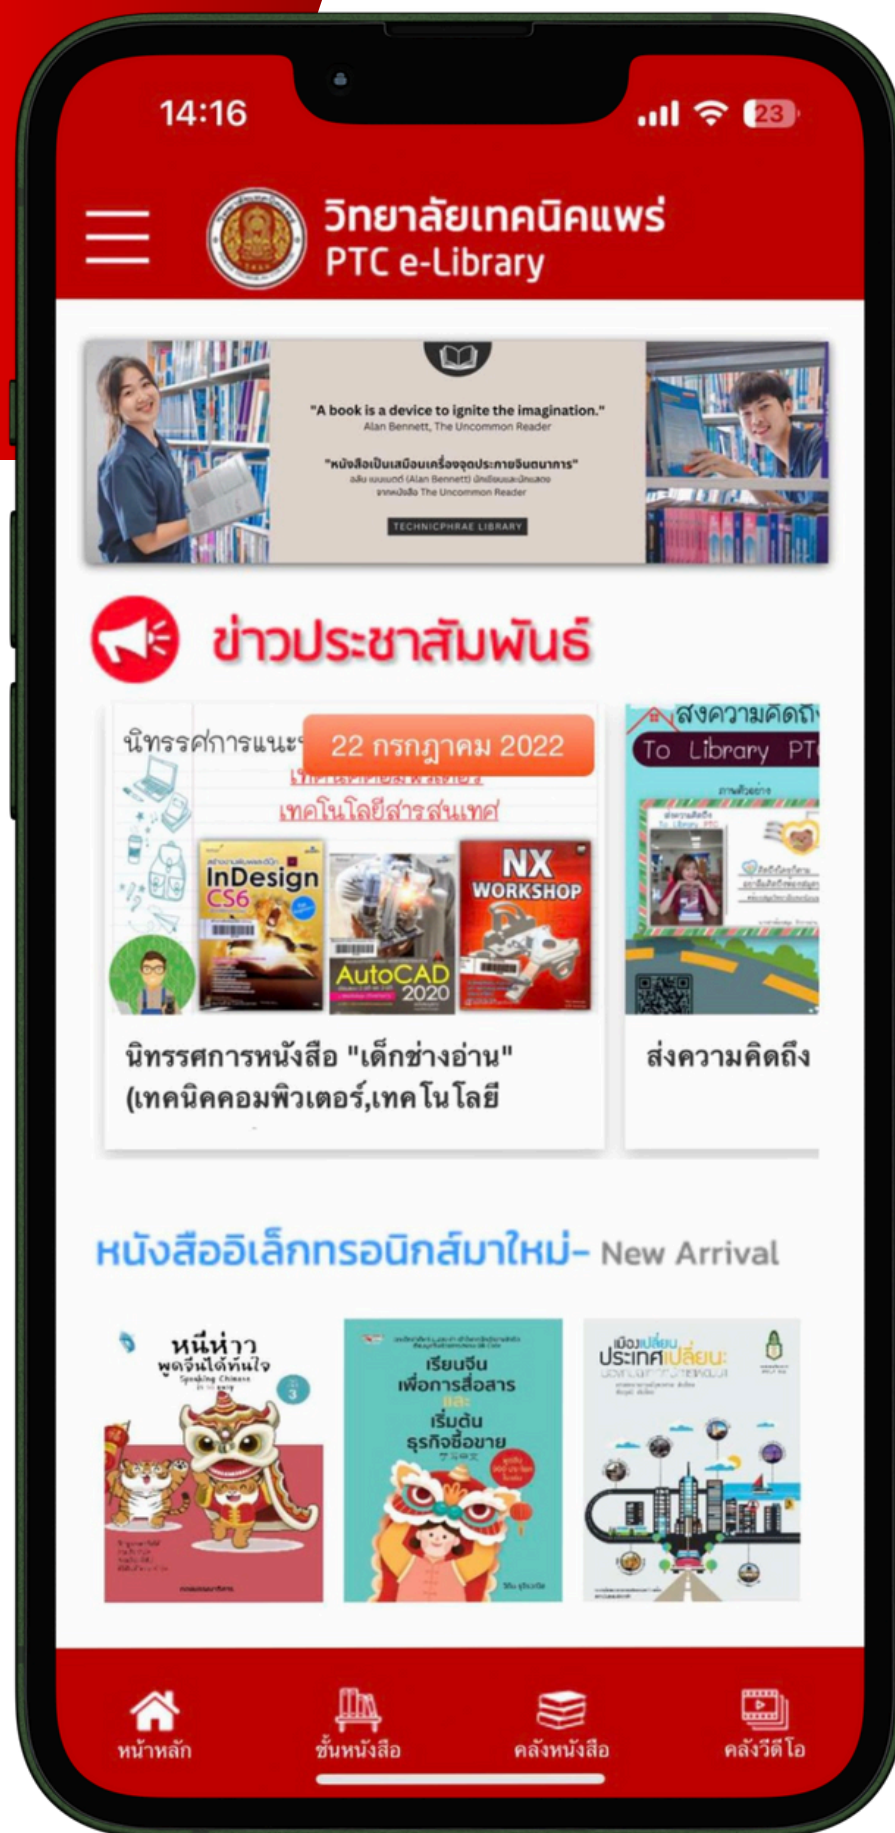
14:16

23

วิทยาลัยเทคนิคแพร่
PTC e-Library

"A book is a device to ignite the imagination."
Alan Bennett, The Uncommon Reader

"หนังสือเป็นเสมือนเครื่องจุดประกายจินตนาการ"
อลัน เบนเนตต์ (Alan Bennett) นักเขียนและนักแสดง
จากหนังสือ The Uncommon Reader

TECHNICPHRAE LIBRARY

ข่าวประชาสัมพันธ์

นิทรรศการแนะ
22 กรกฎาคม 2022
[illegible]
เทคโนโลยีสารสนเทศ

InDesign CS6

AutoCAD 2020

NX WORKSHOP

นิทรรศการหนังสือ "เด็กช่างอ่าน" (เทคนิคคอมพิวเตอร์,เทคโนโลยี

ส่งความคิดถึง
To Library PT

ส่งความคิดถึง

หนังสืออิเล็กทรอนิกส์มาใหม่- New Arrival

หนีห่าว พูดจีนได้ทันใจ
Speaking Chinese

เรียนจีน เพื่อการสื่อสาร และ เริ่มต้น ธุรกิจซื้อขาย

เมืองเปลี่ยน ประเทศเปลี่ยน

หน้าหลัก
ชั้นหนังสือ
คลังหนังสือ
คลังวีดีโอ